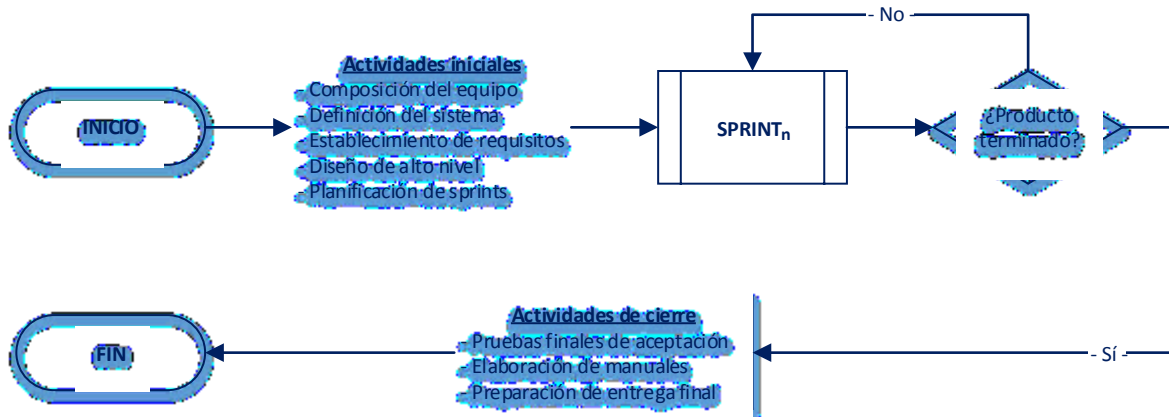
- No -

INICIO

Actividades iniciales
- Composición del equipo
- Definición del sistema
- Establecimiento de requisitos
- Diseño de alto nivel
- Planificación de sprints

SPRINT$_n$

¿Producto terminado?

FIN

Actividades de cierre
- Pruebas finales de aceptación
- Elaboración de manuales
- Preparación de entrega final

- Sí -